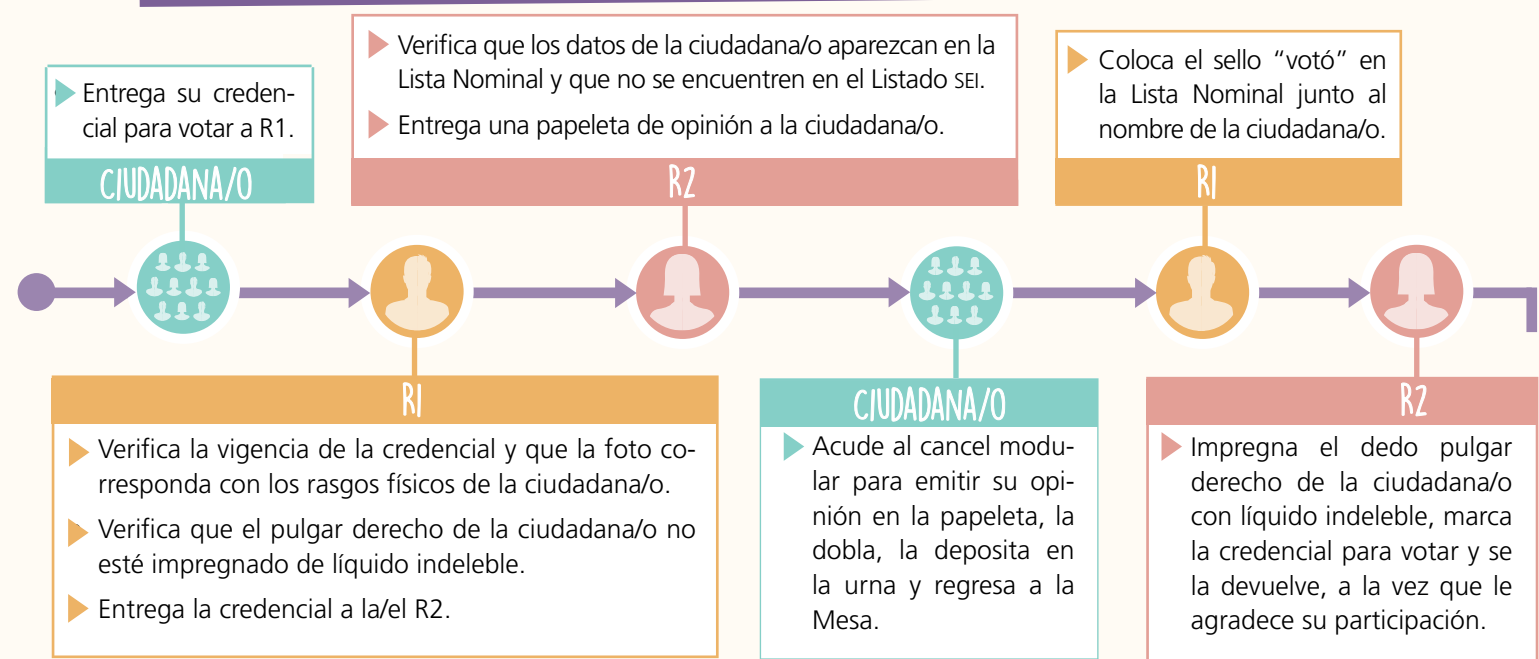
Entrega su credencial para votar a R1.

CIUDADANA/O

Verifica que los datos de la ciudadana/o aparezcan en la Lista Nominal y que no se encuentren en el Listado SEI.

Entrega una papeleta de opinión a la ciudadana/o.

R2

Coloca el sello "votó" en la Lista Nominal junto al nombre de la ciudadana/o.

R1

R1

Verifica la vigencia de la credencial y que la foto corresponda con los rasgos físicos de la ciudadana/o.

Verifica que el pulgar derecho de la ciudadana/o no esté impregnado de líquido indeleble.

Entrega la credencial a la/el R2.

CIUDADANA/O

Acude al cancel modular para emitir su opinión en la papeleta, la dobla, la deposita en la urna y regresa a la Mesa.

R2

Impregna el dedo pulgar derecho de la ciudadana/o con líquido indeleble, marca la credencial para votar y se la devuelve, a la vez que le agradece su participación.